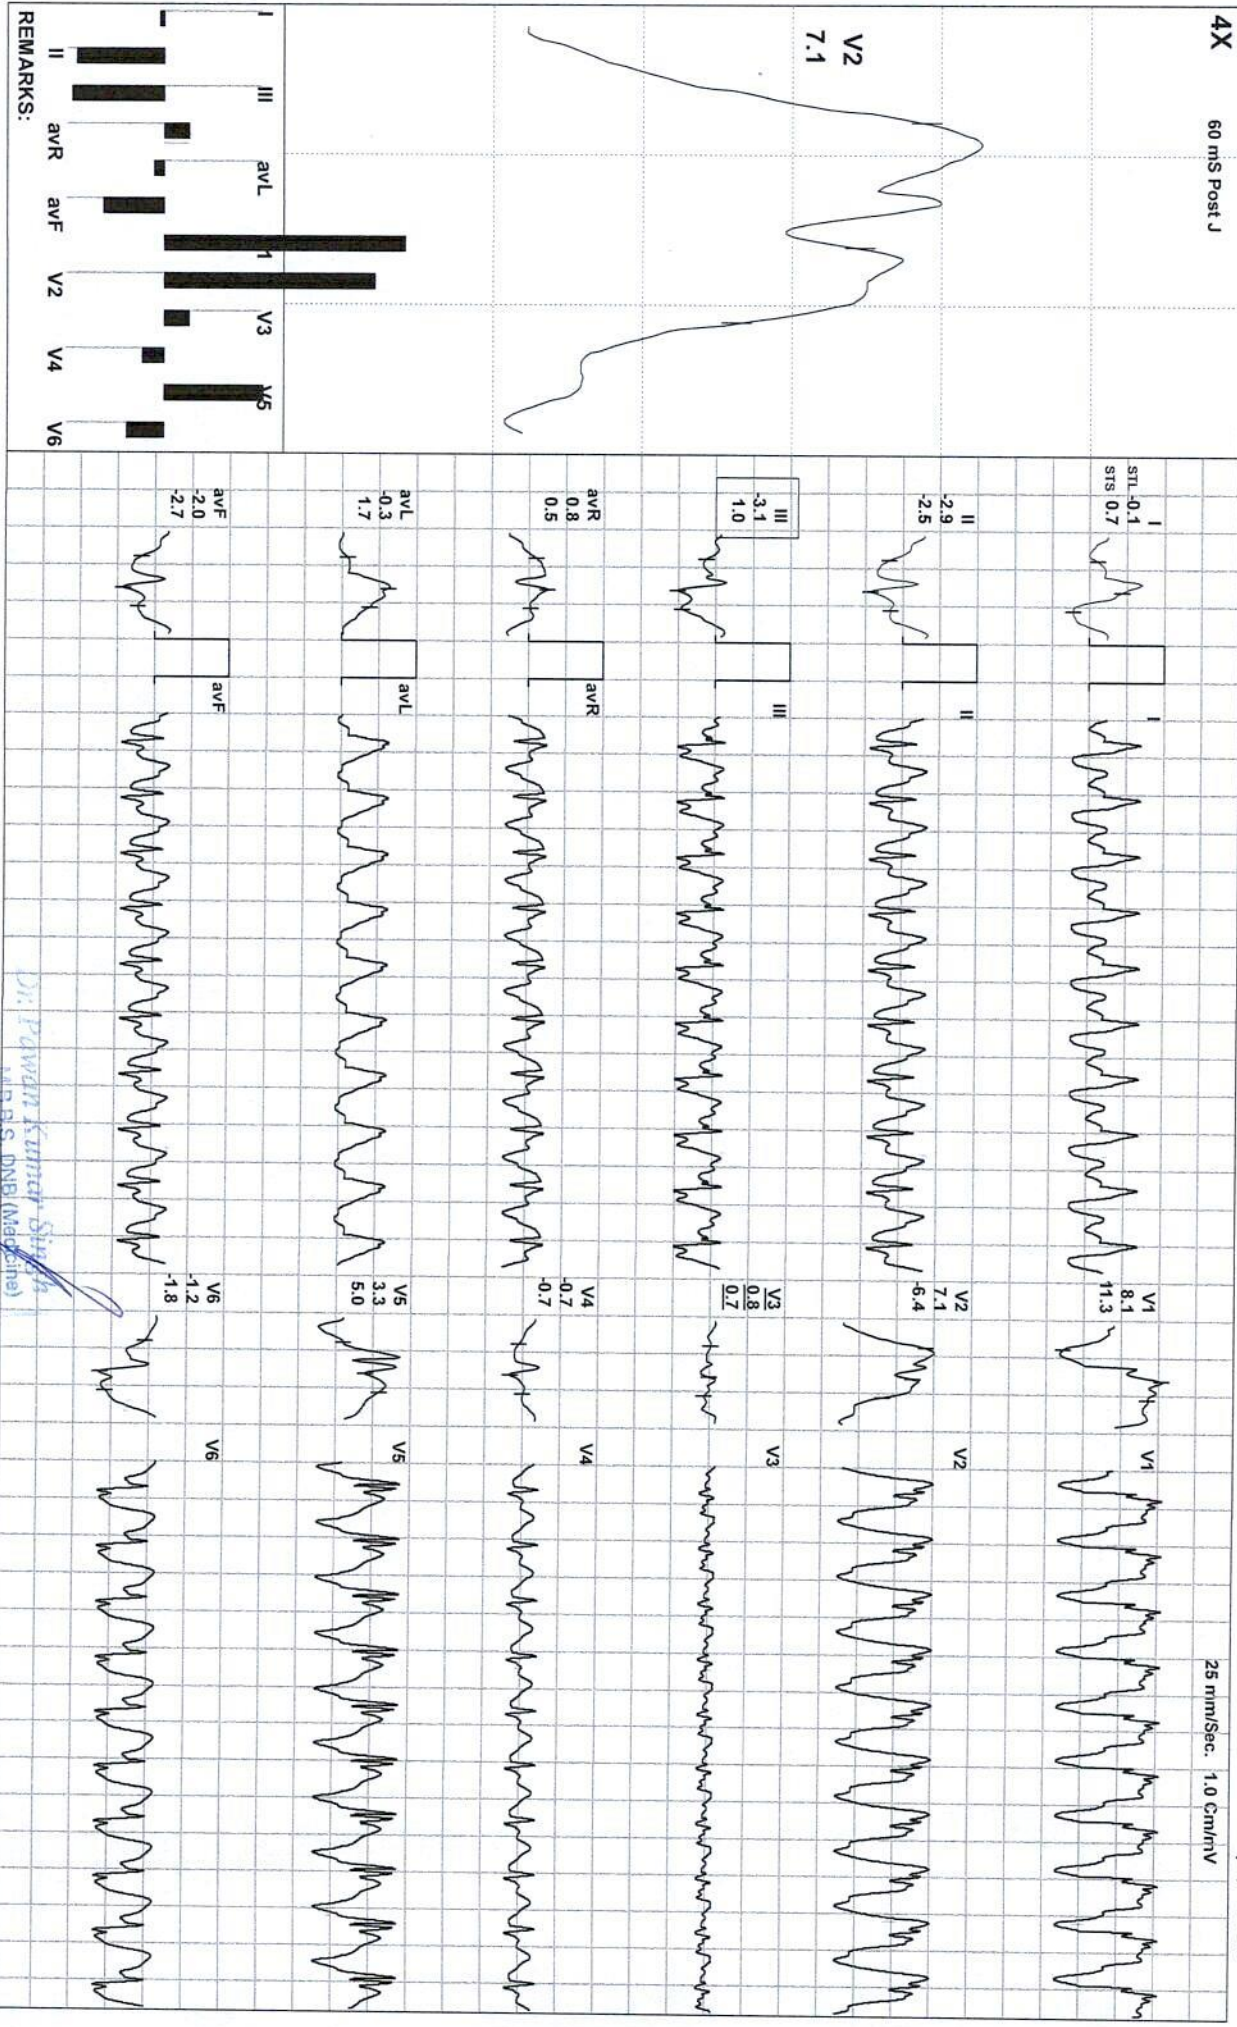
4X 60 mS Post J

V2
7.1

I
II
III
avR
avL
avF
V1
V2
V3
V4
V5
V6
REMARKS:

STL -0.1
STS 0.7
I

II
-2.9
-2.5

III
-3.1
1.0

avR
0.8
0.5

avL
-0.3
1.7

avF
-2.0
-2.7

I
II
III
avR
avL
avF

V1
8.1
11.3

V2
7.1
-6.4

V3
0.8
0.7

V4
-0.7
-0.7

V5
3.3
5.0

V6
-1.2
-1.8

V1
V2
V3
V4
V5
V6

25 mm/Sec. 1.0 Cm/mV

Dr. Pawan Kumar Singh
M.B.B.S., DNB (Medicine)